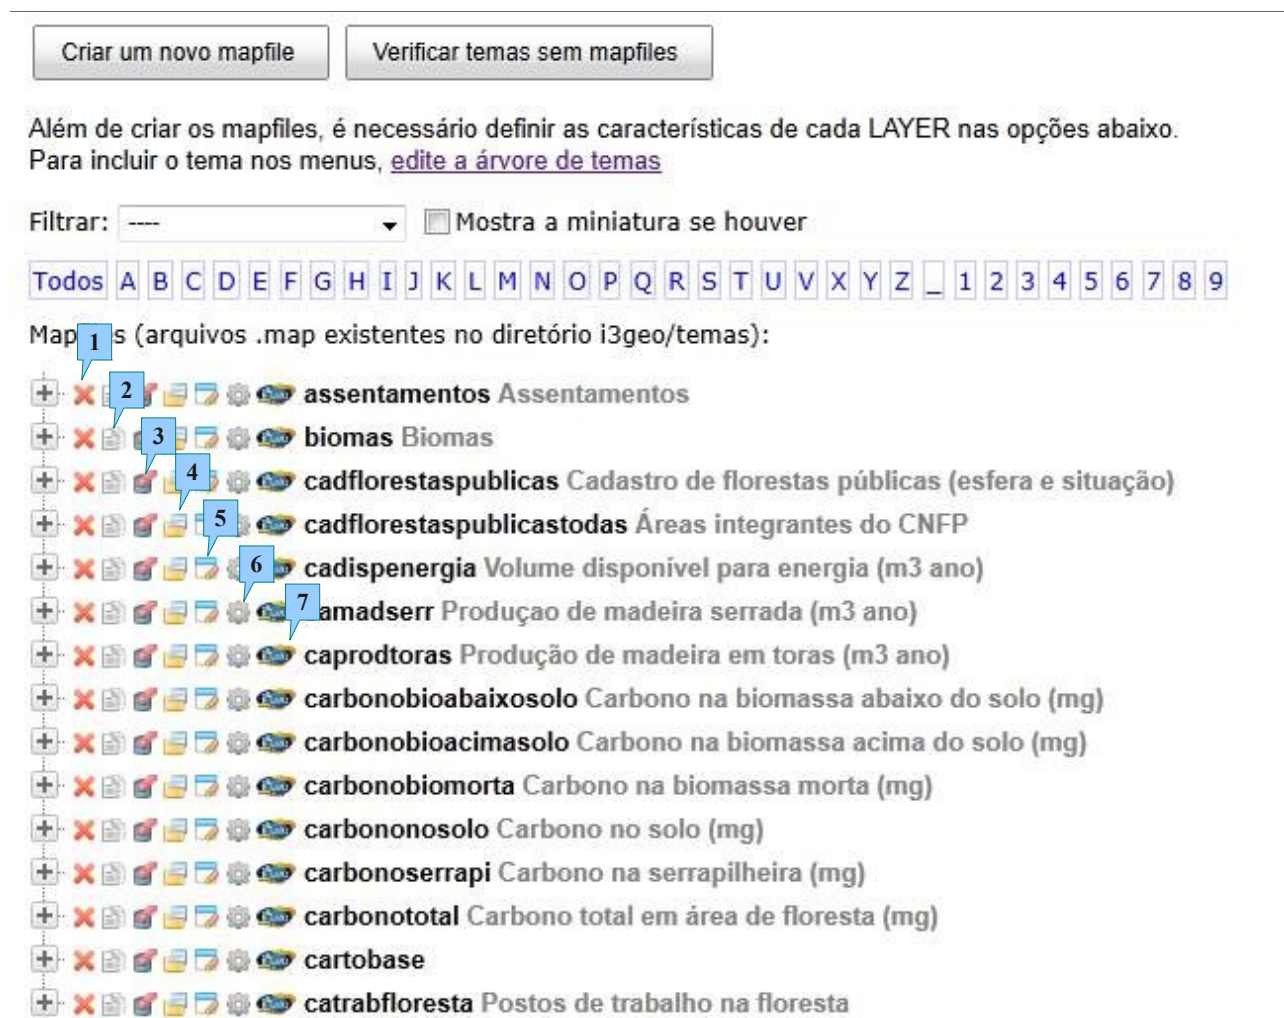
Criar um novo mapfile

Verificar temas sem mapfiles

Além de criar os mapfiles, é necessário definir as características de cada LAYER nas opções abaixo. Para incluir o tema nos menus, edite a árvore de temas

Filtrar: ----

Mostra a miniatura se houver

Todos A B C D E F G H I J K L M N O P Q R S T U V X Y Z _ 1 2 3 4 5 6 7 8 9

Map 1 s (arquivos .map existentes no diretório i3geo/temas):

2
3
4
5
6
7

assentamentos Assentamentos
biomas Biomas
cadflorestaspublicas Cadastro de florestas públicas (esfera e situação)
cadflorestaspublicastodas Áreas integrantes do CNFP
cadispenergia Volume disponível para energia (m3 ano)
amadserr Produçao de madeira serrada (m3 ano)
caprodtoras Produção de madeira em toras (m3 ano)
carbonobioabaixosolo Carbono na biomassa abaixo do solo (mg)
carbonobioacimasolo Carbono na biomassa acima do solo (mg)
carbonobiomorta Carbono na biomassa morta (mg)
carbononosolo Carbono no solo (mg)
carbonoserrapi Carbono na serrapilheira (mg)
carbonototal Carbono total em área de floresta (mg)
cartobase
catrabfloresta Postos de trabalho na floresta